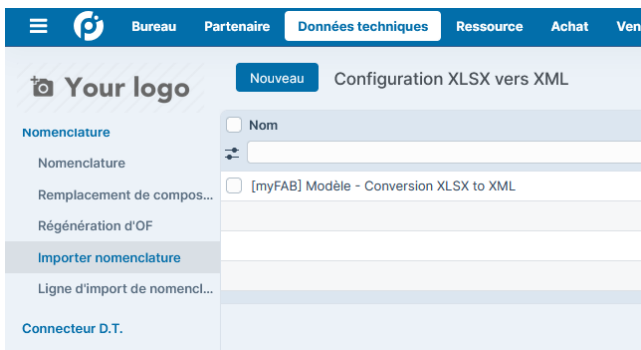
Bureau Partenaire Données techniques Ressource Achat Ven

Your logo

Nouveau Configuration XLSX vers XML

Nomenclature

Nomenclature

Remplacement de compos...

Régénération d'OF

Importer nomenclature

Ligne d'import de nomencl...

Connecteur D.T.

Nom

[myFAB] Modèle - Conversion XLSX to XML